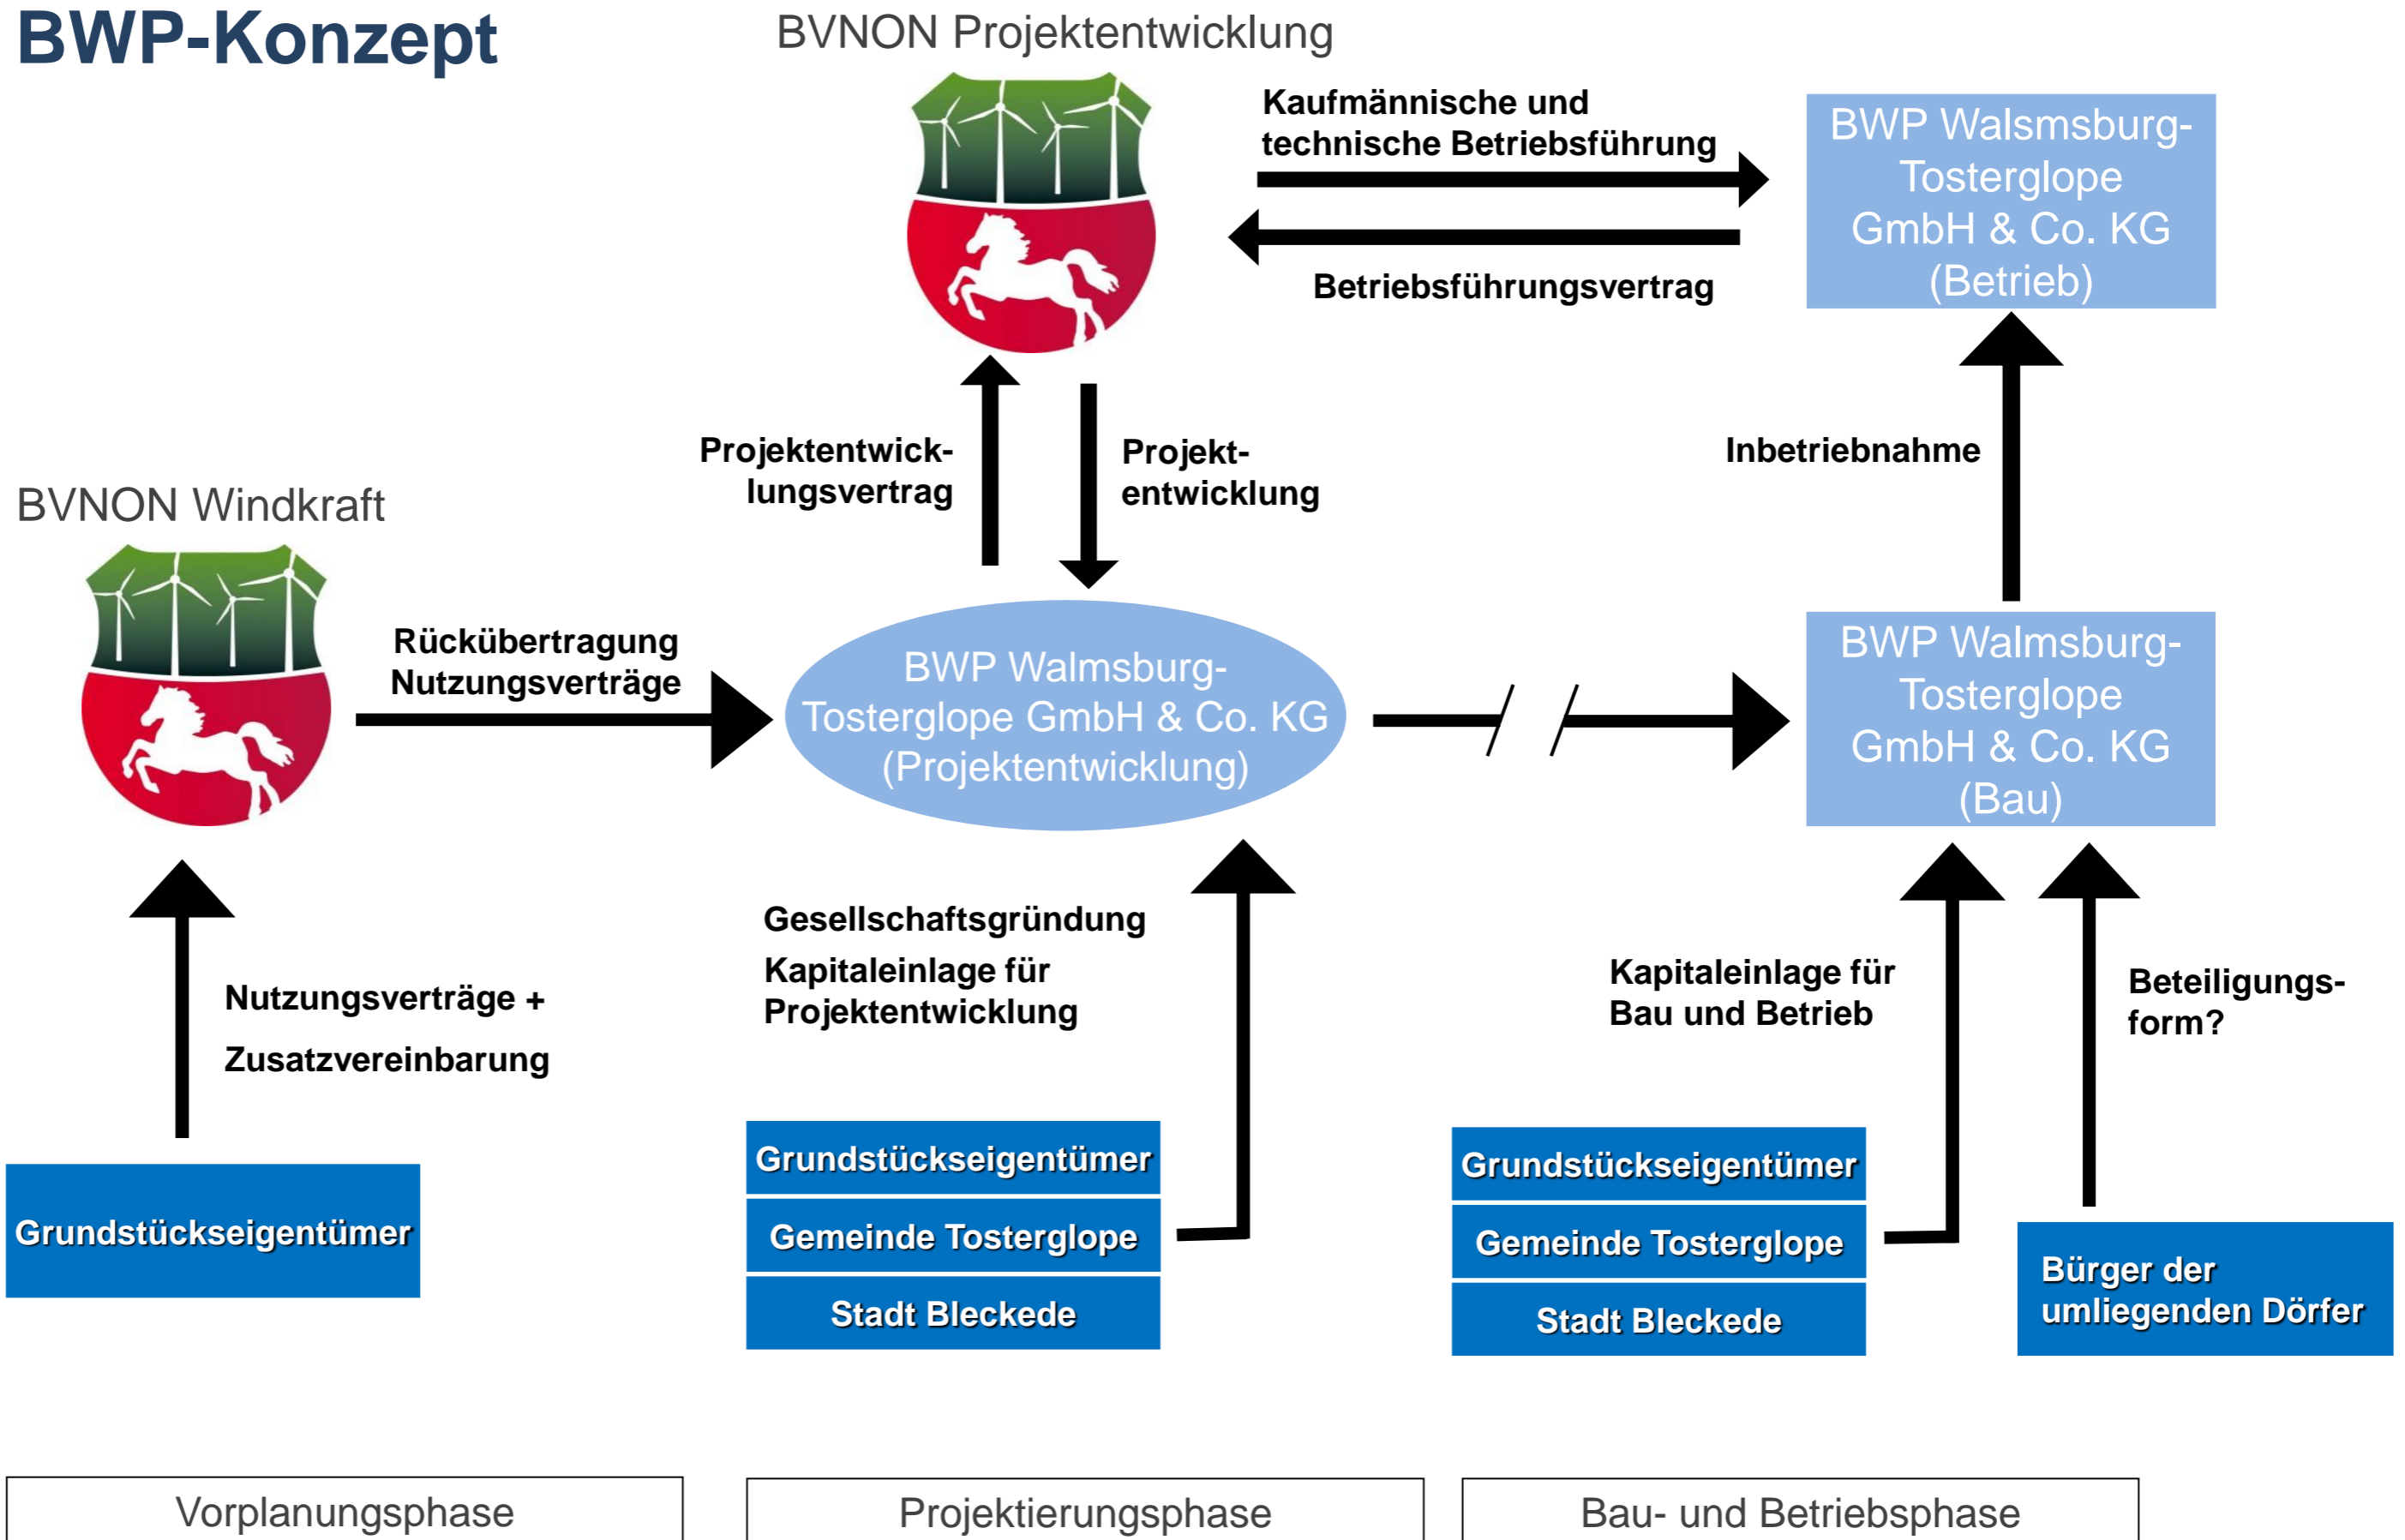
BWP-Konzept

BVNON Projektentwicklung

Kaufmännische und technische Betriebsführung

BWP Walsmsburg-Tosterglope GmbH & Co. KG (Betrieb)

Betriebsführungsvertrag

Projektentwicklungsvertrag

Projektentwicklung

Inbetriebnahme

BVNON Windkraft

Rückübertragung Nutzungsverträge

BWP Walmsburg-Tosterglope GmbH & Co. KG (Projektentwicklung)

BWP Walmsburg-Tosterglope GmbH & Co. KG (Bau)

Gesellschaftsgründung

Kapitaleinlage für Projektentwicklung

Kapitaleinlage für Bau und Betrieb

Beteiligungsform?

Nutzungsverträge +

Zusatzvereinbarung

Grundstückseigentümer

Grundstückseigentümer

Gemeinde Tosterglope

Stadt Bleckede

Grundstückseigentümer

Gemeinde Tosterglope

Stadt Bleckede

Bürger der umliegenden Dörfer

Vorplanungsphase

Projektierungsphase

Bau- und Betriebsphase